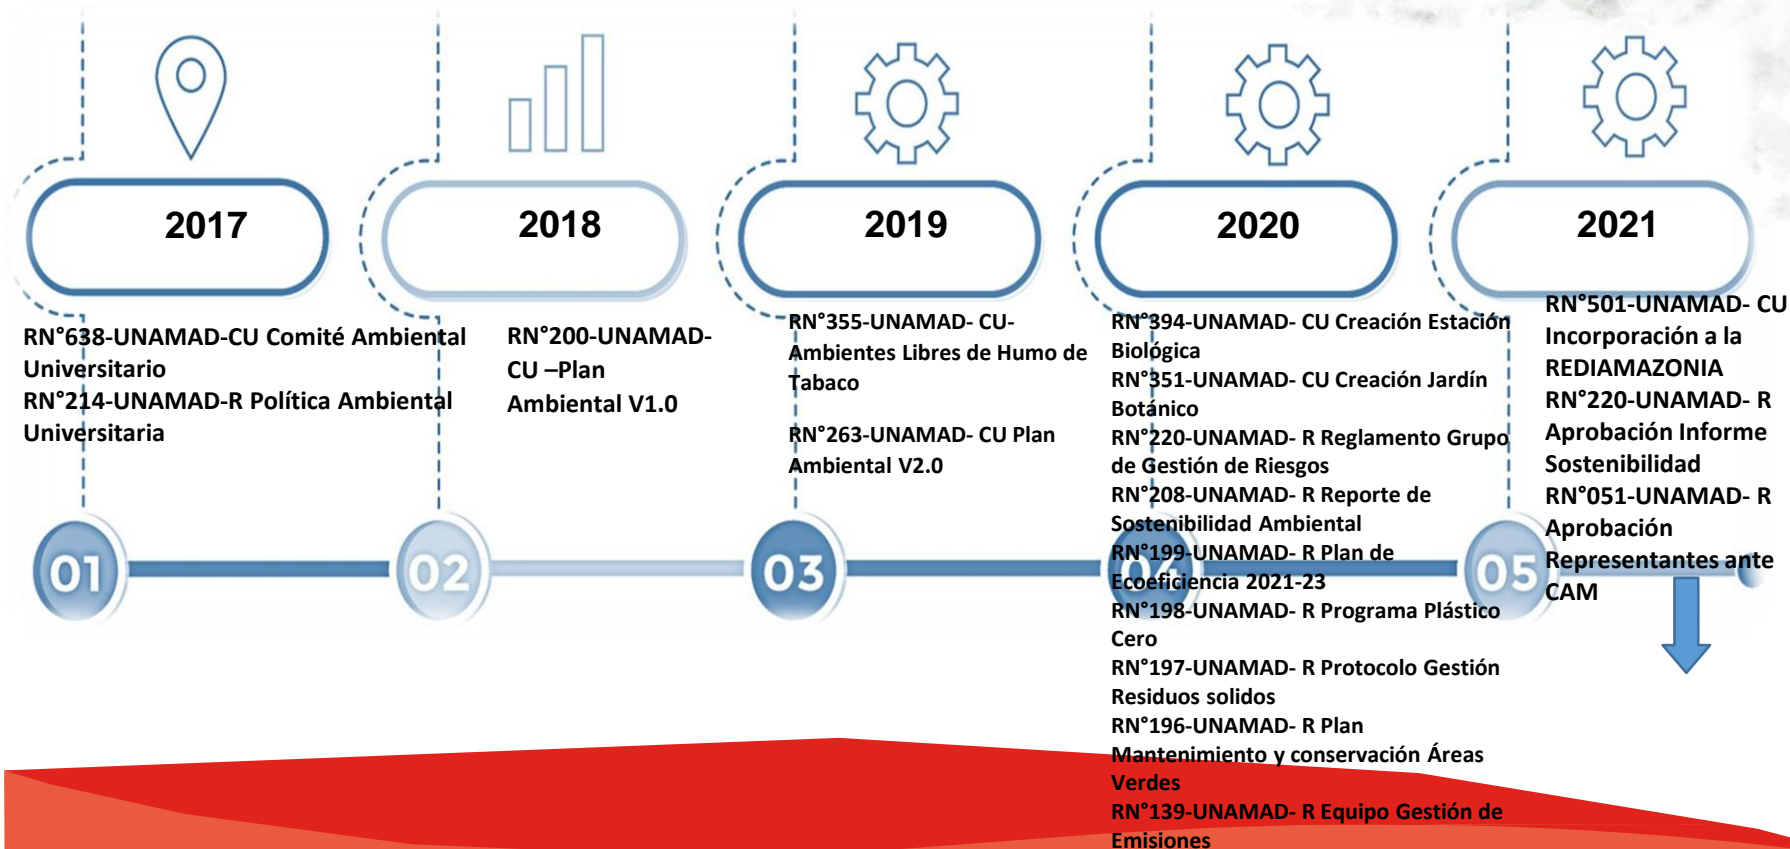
2017

RN°638-UNAMAD-CU Comité Ambiental Universitario
RN°214-UNAMAD-R Política Ambiental Universitaria

01

2018

RN°200-UNAMAD-CU –Plan Ambiental V1.0

02

2019

RN°355-UNAMAD- CU-Ambientes Libres de Humo de Tabaco

RN°263-UNAMAD- CU Plan Ambiental V2.0

03

2020

RN°394-UNAMAD- CU Creación Estación Biológica
RN°351-UNAMAD- CU Creación Jardín Botánico
RN°220-UNAMAD- R Reglamento Grupo de Gestión de Riesgos
RN°208-UNAMAD- R Reporte de Sostenibilidad Ambiental
RN°199-UNAMAD- R Plan de Ecoeficiencia 2021-23
RN°198-UNAMAD- R Programa Plástico Cero
RN°197-UNAMAD- R Protocolo Gestión Residuos solidos
RN°196-UNAMAD- R Plan Mantenimiento y conservación Áreas Verdes
RN°139-UNAMAD- R Equipo Gestión de Emisiones

04

2021

RN°501-UNAMAD- CU Incorporación a la REDIAMAZONIA
RN°220-UNAMAD- R Aprobación Informe Sostenibilidad
RN°051-UNAMAD- R Aprobación Representantes ante CAM

05